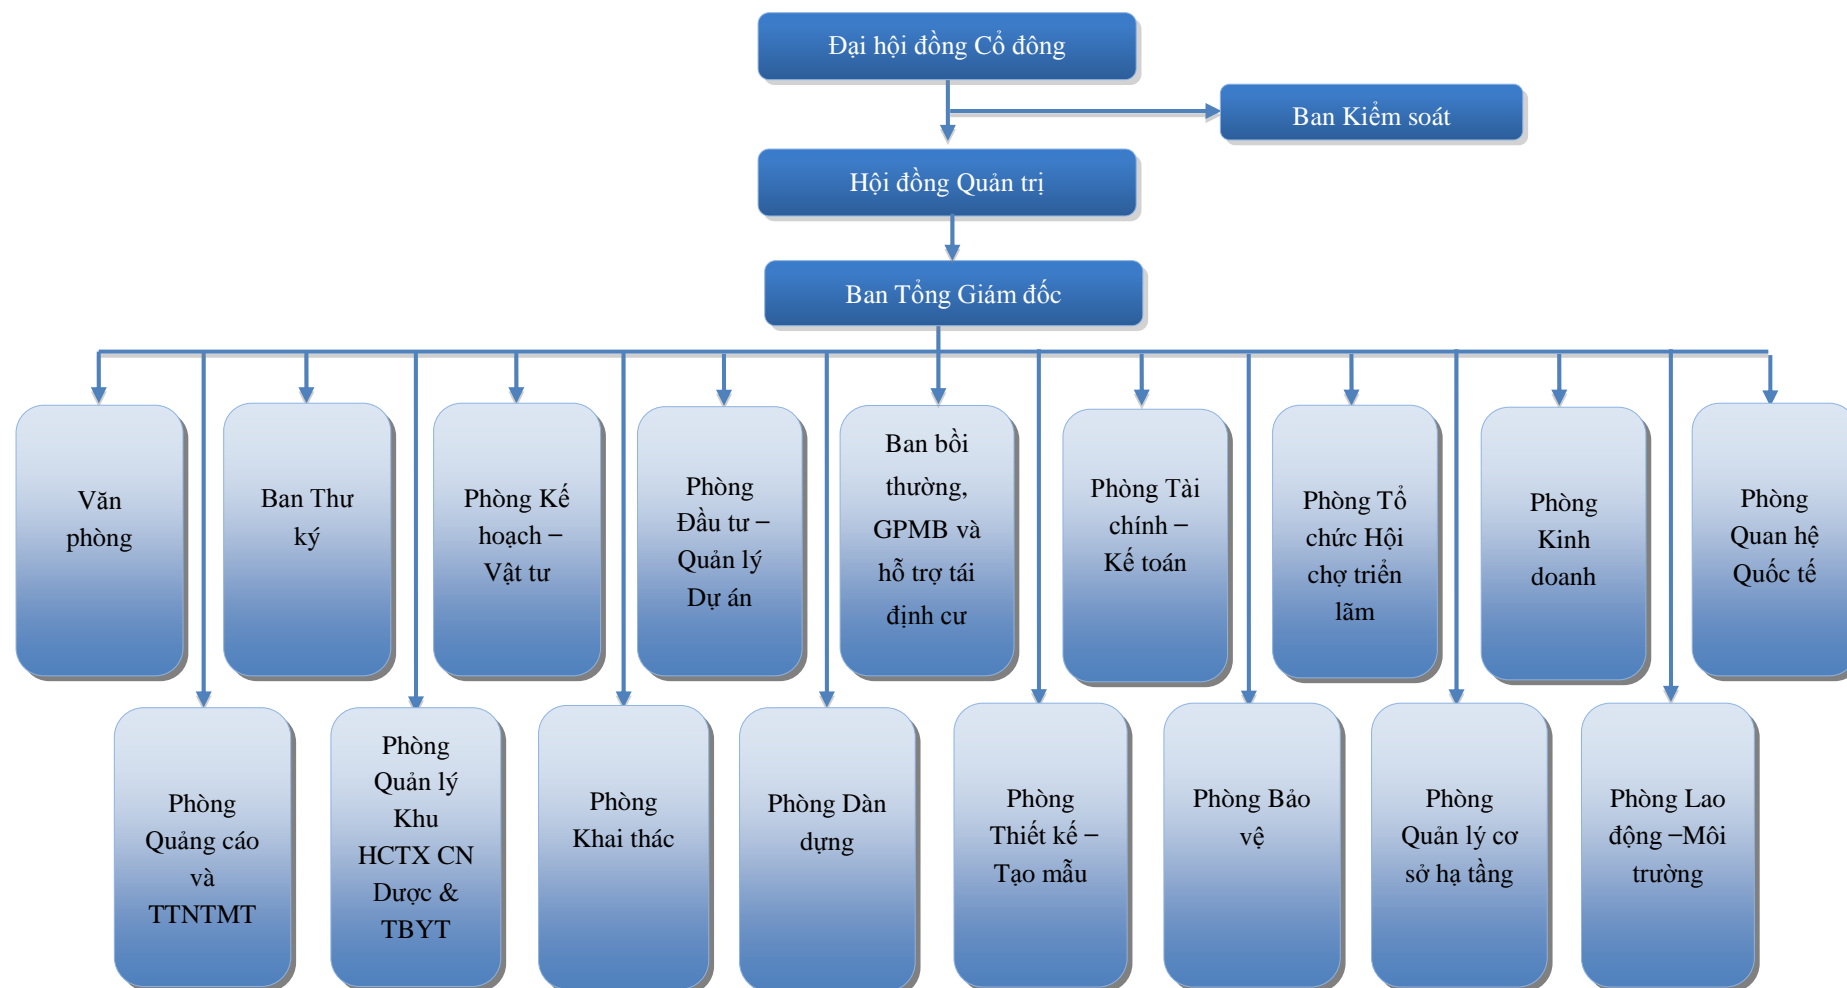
Đại hội đồng Cổ đông

Ban Kiểm soát

Hội đồng Quản trị

Ban Tổng Giám đốc

Văn phòng

Ban Thư ký

Phòng Kế hoạch – Vật tư

Phòng Đầu tư – Quản lý Dự án

Ban bồi thường, GPMB và hỗ trợ tái định cư

Phòng Tài chính – Kế toán

Phòng Tổ chức Hội chợ triển lãm

Phòng Kinh doanh

Phòng Quan hệ Quốc tế

Phòng Quảng cáo và TTNTMT

Phòng Quản lý Khu HCTX CN Dược & TBYT

Phòng Khai thác

Phòng Dàn dựng

Phòng Thiết kế – Tạo mẫu

Phòng Bảo vệ

Phòng Quản lý cơ sở hạ tầng

Phòng Lao động –Môi trường